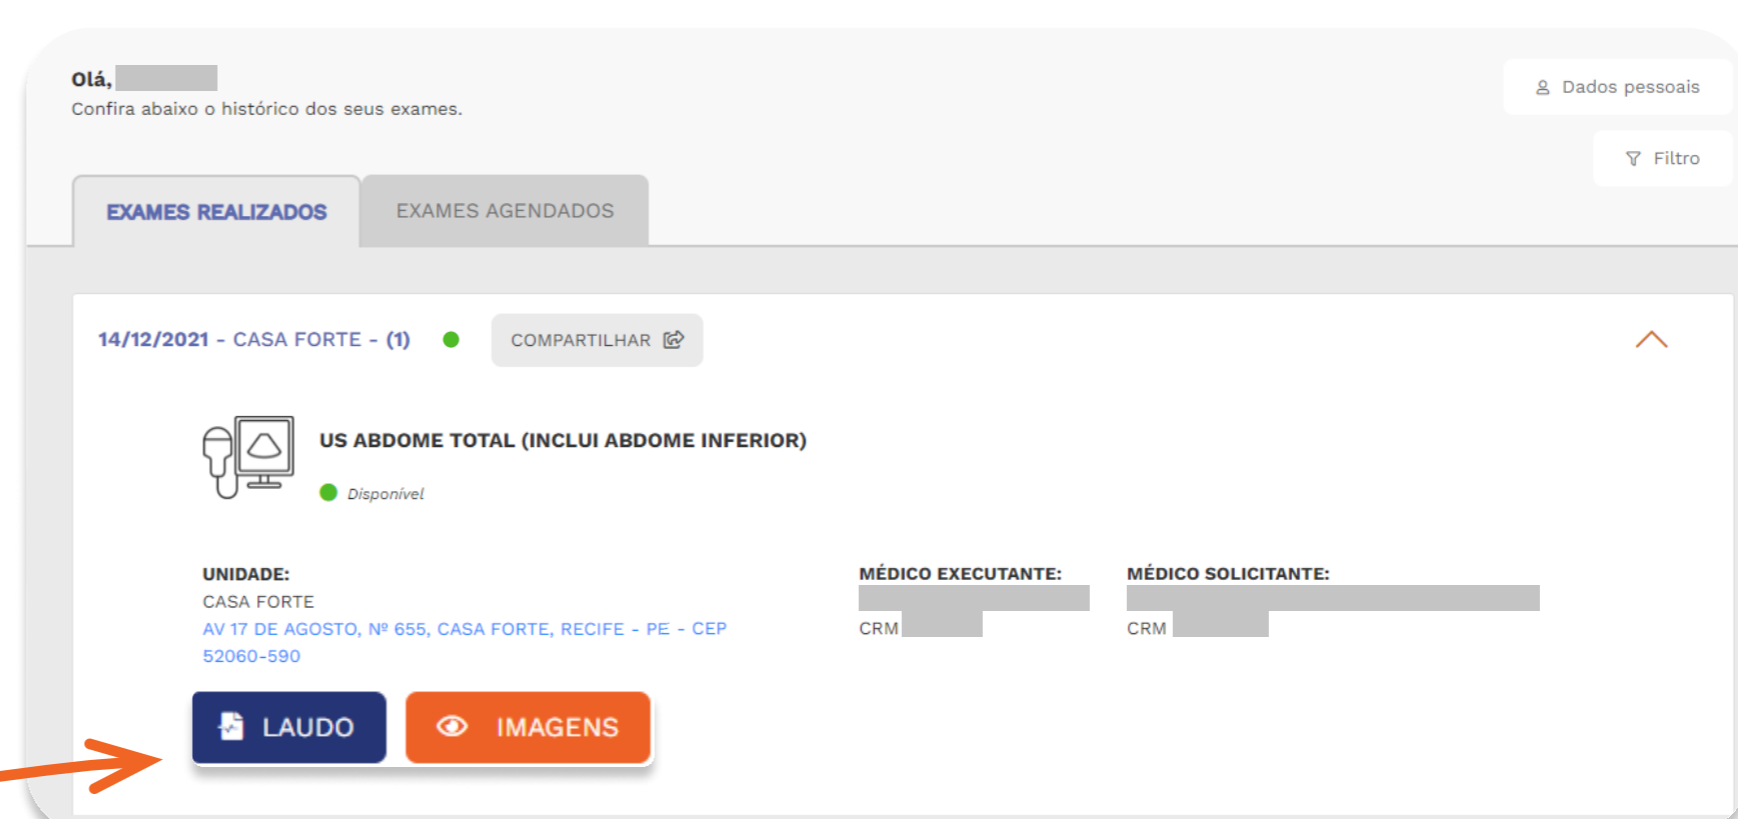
Olá,
Confira abaixo o histórico dos seus exames.

Dados pessoais

Filtro

EXAMES REALIZADOS

EXAMES AGENDADOS

14/12/2021 - CASA FORTE - (1)

COMPARTILHAR

US ABDOME TOTAL (INCLUI ABDOME INFERIOR)

Disponível

UNIDADE:
CASA FORTE
AV 17 DE AGOSTO, Nº 655, CASA FORTE, RECIFE - PE - CEP 52060-590

MÉDICO EXECUTANTE:
CRM

MÉDICO SOLICITANTE:
CRM

LAUDO

IMAGENS